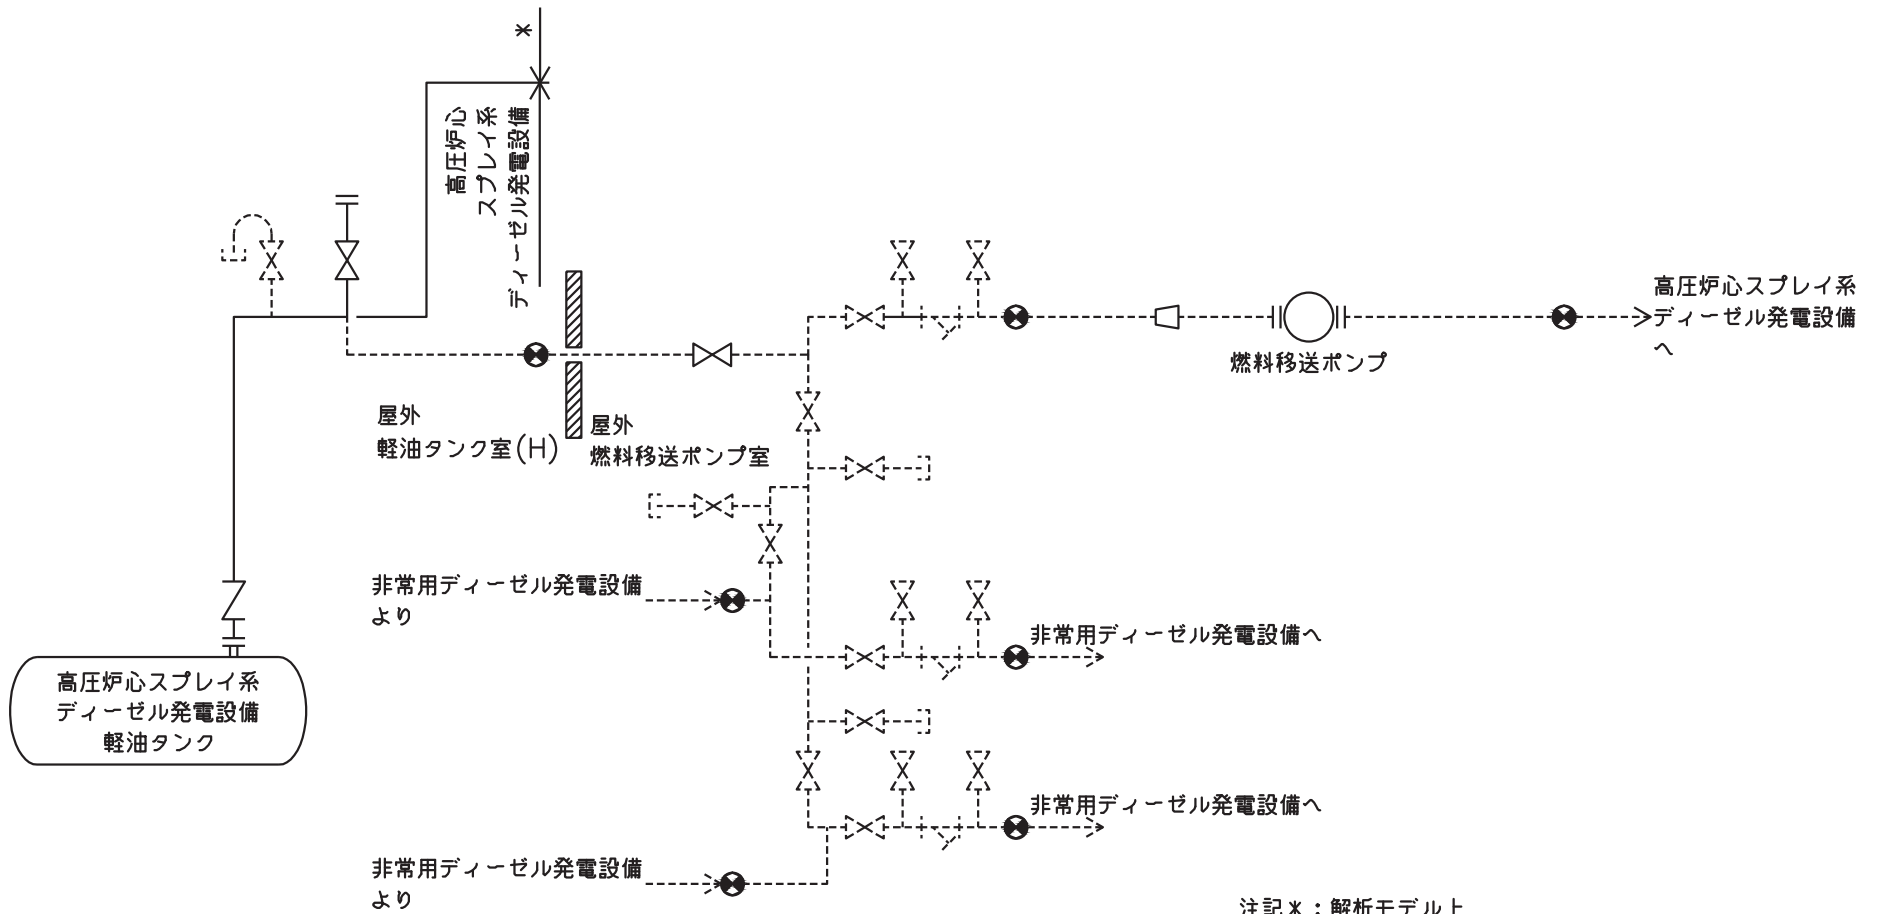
＊

高圧炉心
スプレイ系
ディーゼル発電設備

高圧炉心スプレイ系
ディーゼル発電設備
へ

燃料移送ポンプ

屋外
軽油タンク室(H)

屋外
燃料移送ポンプ室

非常用ディーゼル発電設備
より

非常用ディーゼル発電設備へ

高圧炉心スプレイ系
ディーゼル発電設備
軽油タンク

非常用ディーゼル発電設備へ

非常用ディーゼル発電設備
より

注記＊：解析モデル上